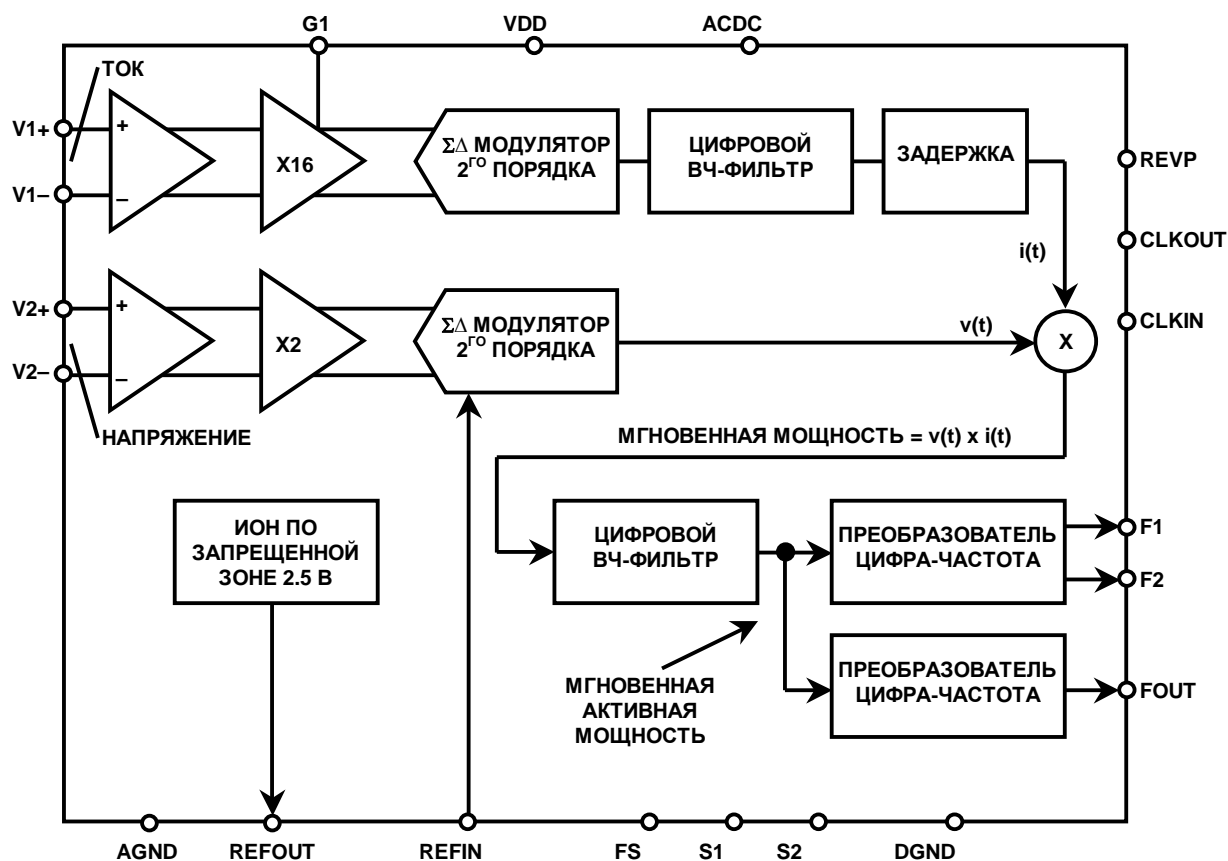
G1
VDD
ACDC

ТОК

V1+
V1–

+
–

X16

ΣΔ МОДУЛЯТОР $2^{ГО}$ ПОРЯДКА

ЦИФРОВОЙ ВЧ-ФИЛЬТР

ЗАДЕРЖКА

REVP
CLKOUT
CLKIN

i(t)

V2+
V2–

+
–

X2

ΣΔ МОДУЛЯТОР $2^{ГО}$ ПОРЯДКА

v(t)

X

НАПРЯЖЕНИЕ

МГНОВЕННАЯ МОЩНОСТЬ = v(t) x i(t)

ИОН ПО ЗАПРЕЩЕННОЙ ЗОНЕ 2.5 В

ЦИФРОВОЙ ВЧ-ФИЛЬТР

ПРЕОБРАЗОВАТЕЛЬ ЦИФРА-ЧАСТОТА

F1
F2

ПРЕОБРАЗОВАТЕЛЬ ЦИФРА-ЧАСТОТА

FOUT

МГНОВЕННАЯ АКТИВНАЯ МОЩНОСТЬ

AGND
REFOUT
REFIN
FS
S1
S2
DGND